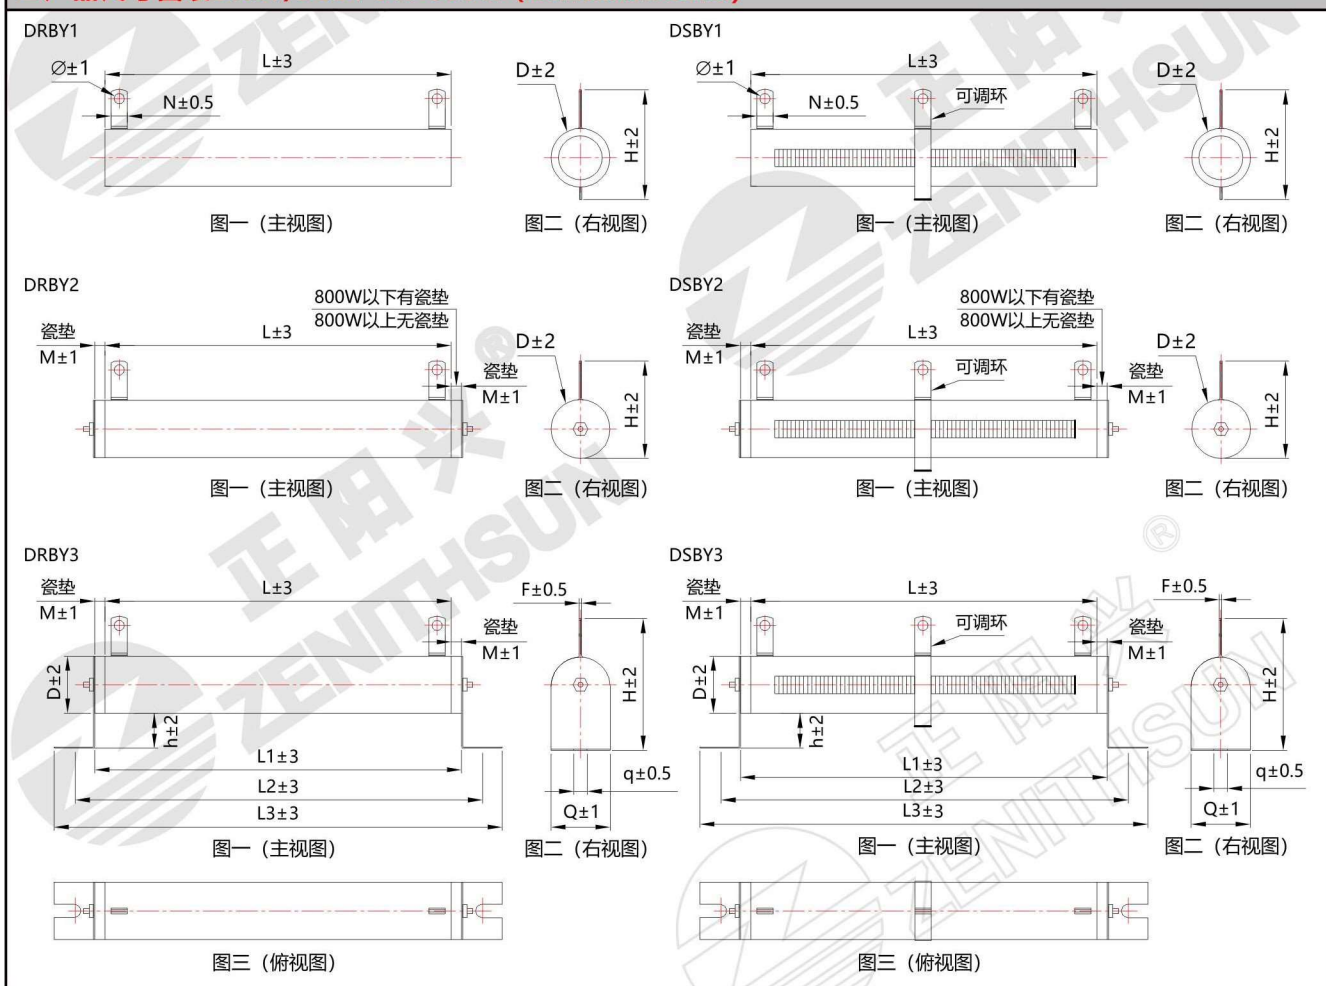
DRBY1

$\varnothing\pm1$
L±3
N±0.5
D±2
H±2
图一（主视图）
图二（右视图）

DSBY1

$\varnothing\pm1$
L±3
N±0.5
可调环
D±2
H±2
图一（主视图）
图二（右视图）

DRBY2

800W以下有瓷垫
800W以上无瓷垫
瓷垫
M±1
L±3
D±2
瓷垫
M±1
H±2
图一（主视图）
图二（右视图）

DSBY2

800W以下有瓷垫
800W以上无瓷垫
瓷垫
M±1
L±3
D±2
可调环
瓷垫
M±1
H±2
图一（主视图）
图二（右视图）

DRBY3

瓷垫
M±1
L±3
F±0.5
瓷垫
M±1
D±2
H±2
h±2
L1±3
L2±3
L3±3
q±0.5
Q±1
图一（主视图）
图二（右视图）
图三（俯视图）

DSBY3

瓷垫
M±1
L±3
F±0.5
可调环
瓷垫
M±1
D±2
H±2
h±2
L1±3
L2±3
L3±3
q±0.5
Q±1
图一（主视图）
图二（右视图）
图三（俯视图）